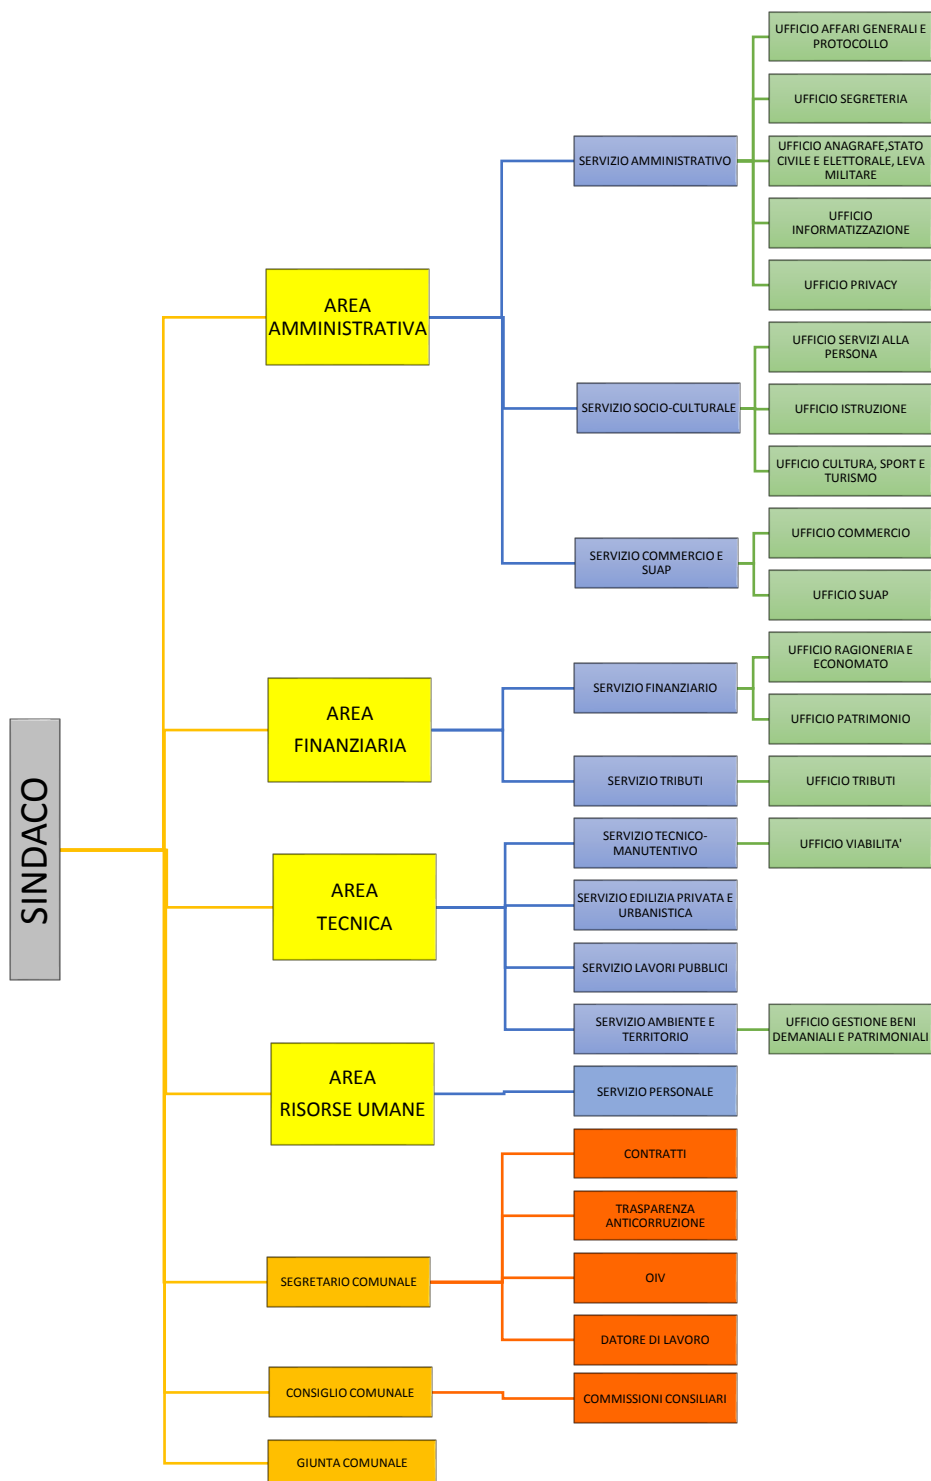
SINDACO

AREA AMMINISTRATIVA

SERVIZIO AMMINISTRATIVO

UFFICIO AFFARI GENERALI E PROTOCOLLO

UFFICIO SEGRETERIA

UFFICIO ANAGRAFE,STATO CIVILE E ELETTORALE, LEVA MILITARE

UFFICIO INFORMATIZZAZIONE

UFFICIO PRIVACY

SERVIZIO SOCIO-CULTURALE

UFFICIO SERVIZI ALLA PERSONA

UFFICIO ISTRUZIONE

UFFICIO CULTURA, SPORT E TURISMO

SERVIZIO COMMERCIO E SUAP

UFFICIO COMMERCIO

UFFICIO SUAP

AREA FINANZIARIA

SERVIZIO FINANZIARIO

UFFICIO RAGIONERIA E ECONOMATO

UFFICIO PATRIMONIO

SERVIZIO TRIBUTI

UFFICIO TRIBUTI

AREA TECNICA

SERVIZIO TECNICO-MANUTENTIVO

UFFICIO VIABILITA'

SERVIZIO EDILIZIA PRIVATA E URBANISTICA

SERVIZIO LAVORI PUBBLICI

SERVIZIO AMBIENTE E TERRITORIO

UFFICIO GESTIONE BENI DEMANIALI E PATRIMONIALI

AREA RISORSE UMANE

SERVIZIO PERSONALE

SEGRETARIO COMUNALE

CONTRATTI

TRASPARENZA ANTICORRUZIONE

OIV

DATORE DI LAVORO

CONSIGLIO COMUNALE

COMMISSIONI CONSILIARI

GIUNTA COMUNALE